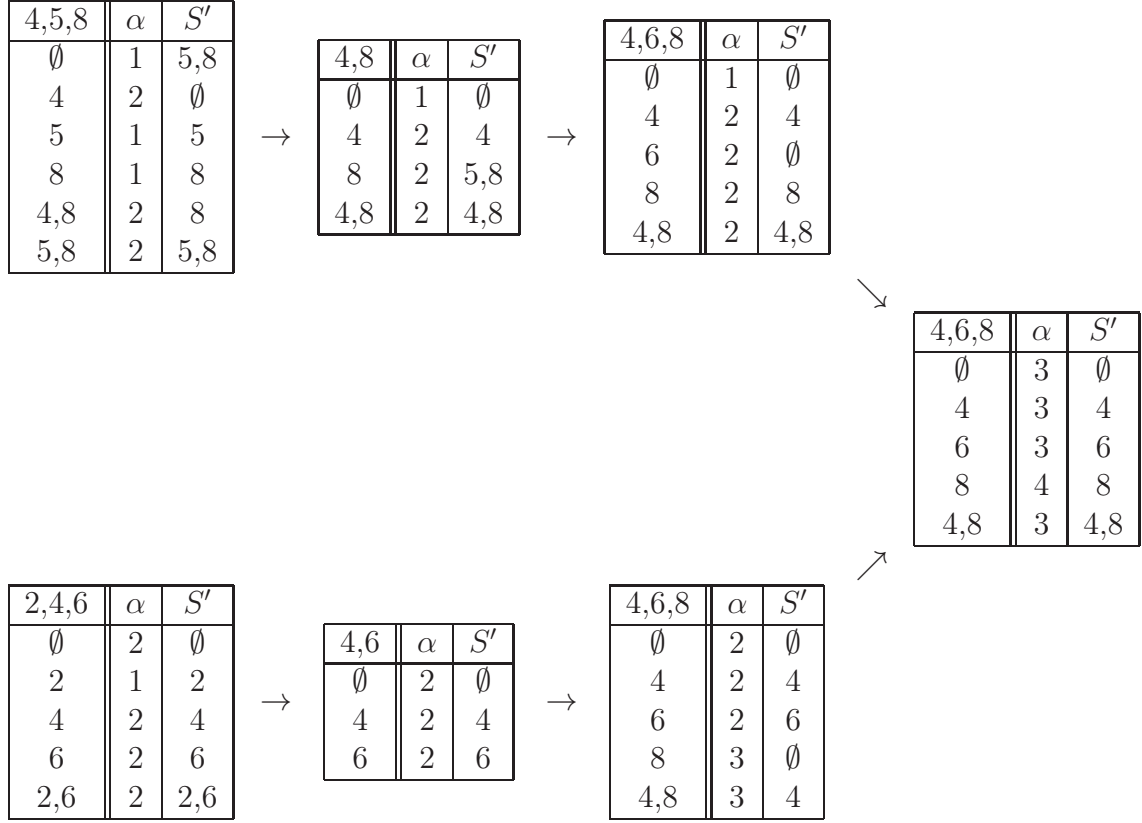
| 4,5,8 | $\alpha$ | $S'$ |
|---|---|---|
| $\emptyset$ | 1 | 5,8 |
| 4 | 2 | $\emptyset$ |
| 5 | 1 | 5 |
| 8 | 1 | 8 |
| 4,8 | 2 | 8 |
| 5,8 | 2 | 5,8 |

$\rightarrow$

| 4,8 | $\alpha$ | $S'$ |
|---|---|---|
| $\emptyset$ | 1 | $\emptyset$ |
| 4 | 2 | 4 |
| 8 | 2 | 5,8 |
| 4,8 | 2 | 4,8 |

$\rightarrow$

| 4,6,8 | $\alpha$ | $S'$ |
|---|---|---|
| $\emptyset$ | 1 | $\emptyset$ |
| 4 | 2 | 4 |
| 6 | 2 | $\emptyset$ |
| 8 | 2 | 8 |
| 4,8 | 2 | 4,8 |

$\searrow$

| 4,6,8 | $\alpha$ | $S'$ |
|---|---|---|
| $\emptyset$ | 3 | $\emptyset$ |
| 4 | 3 | 4 |
| 6 | 3 | 6 |
| 8 | 4 | 8 |
| 4,8 | 3 | 4,8 |

$\nearrow$

| 2,4,6 | $\alpha$ | $S'$ |
|---|---|---|
| $\emptyset$ | 2 | $\emptyset$ |
| 2 | 1 | 2 |
| 4 | 2 | 4 |
| 6 | 2 | 6 |
| 2,6 | 2 | 2,6 |

$\rightarrow$

| 4,6 | $\alpha$ | $S'$ |
|---|---|---|
| $\emptyset$ | 2 | $\emptyset$ |
| 4 | 2 | 4 |
| 6 | 2 | 6 |

$\rightarrow$

| 4,6,8 | $\alpha$ | $S'$ |
|---|---|---|
| $\emptyset$ | 2 | $\emptyset$ |
| 4 | 2 | 4 |
| 6 | 2 | 6 |
| 8 | 3 | $\emptyset$ |
| 4,8 | 3 | 4 |